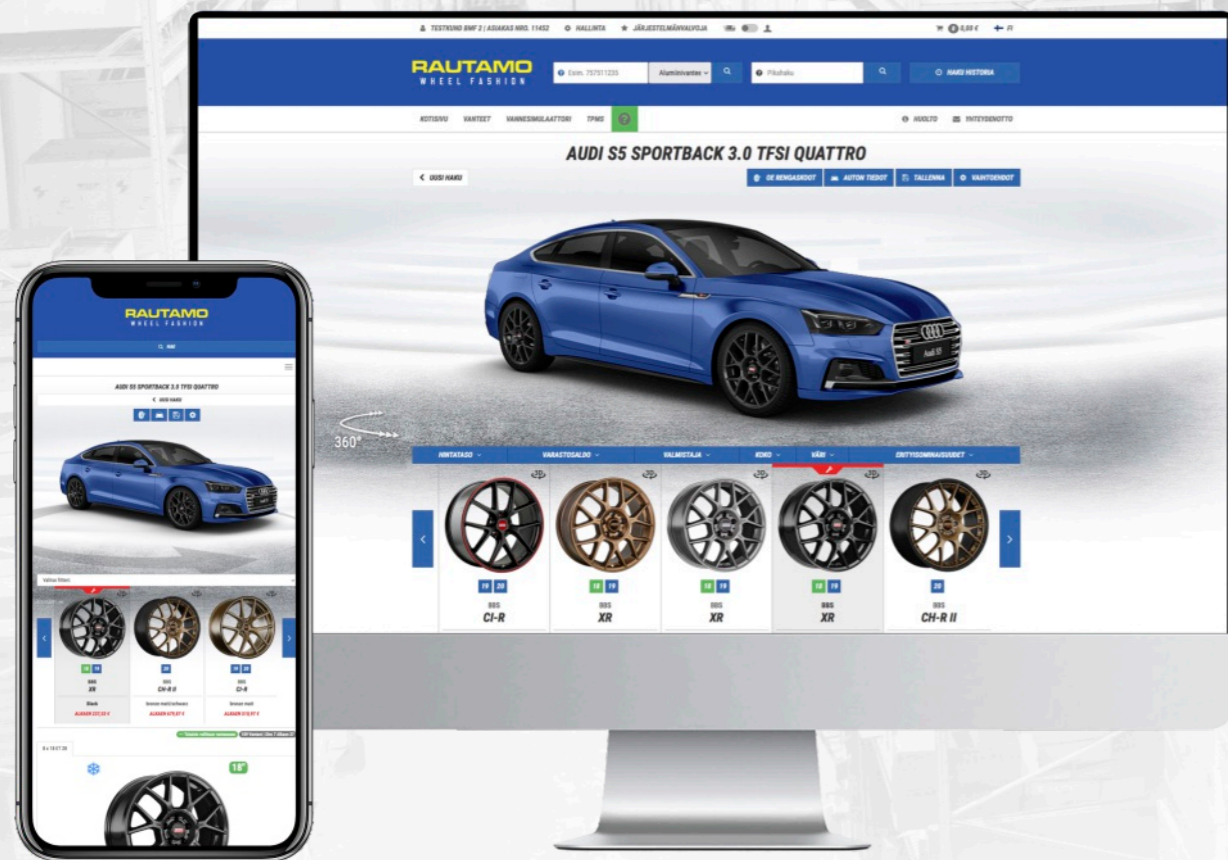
TESTKUND BMF 2 | ASIAKAS NRO. 11452   HALLINTA   JÄRJESTELMÄNVALVOJA   0,00 €   FI

RAUTAMO
WHEEL FASHION

Esim. 757511235   Alumiinivanteet   Pikahaku   HAKU HISTORIA

KOTISIVU   VANTEET   VANNESIMULAATTORI   TPMS   HUOLTO   YHTEYDENOTTO

AUDI S5 SPORTBACK 3.0 TFSI QUATTRO

UUSI HAKU   OE RENGASKOOT   AUTON TIEDOT   TALLENNA   VAIHTOEHDOT

360°

HINTATASO   VARASTOSALDO   VALMISTAJA   KOKO   VÄRI   ERITYISOMINAISUUDET

19 20
BBS
CI-R

18 19
BBS
XR

18 19
BBS
XR

18 19
BBS
XR

20
BBS
CH-R II

RAUTAMO
WHEEL FASHION

HAE

AUDI S5 SPORTBACK 3.0 TFSI QUATTRO

UUSI HAKU

Valitse filtteri

18 19
BBS
XR
Black
ALKAEN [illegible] €

20
BBS
CH-R II
bronze matt/schwarz
ALKAEN 479,97 €

18 19
BBS
CI-R
bronze matt
ALKAEN 519,97 €

8 x 18 ET 30

18"